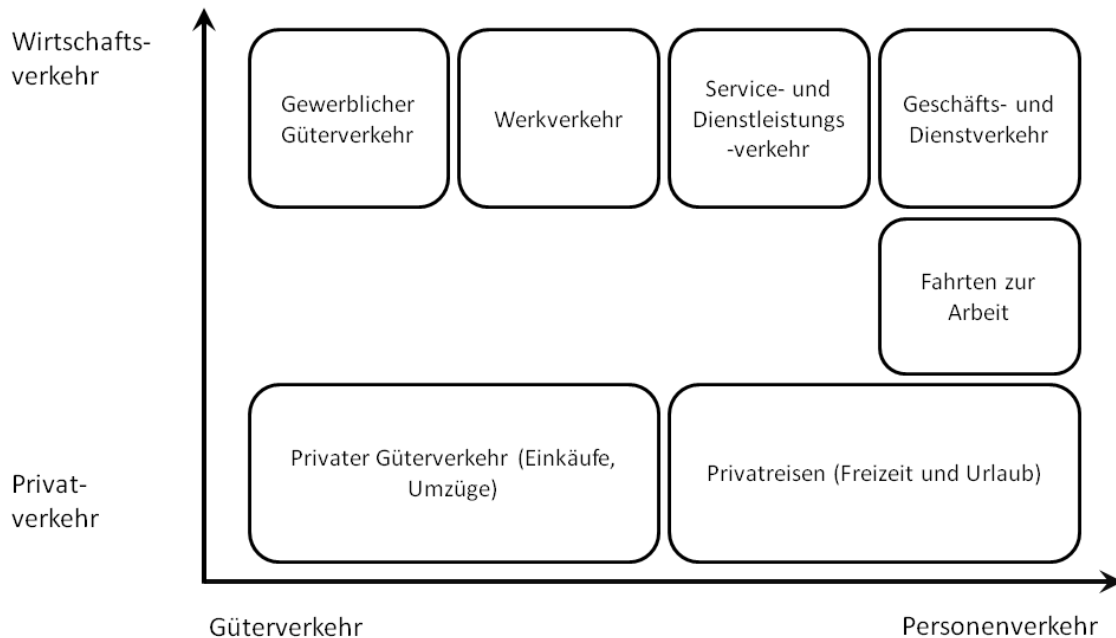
Wirtschafts-
verkehr

Gewerblicher Güterverkehr

Werkverkehr

Service- und Dienstleistungs -verkehr

Geschäfts- und Dienstverkehr

Fahrten zur Arbeit

Privat-
verkehr

Privater Güterverkehr (Einkäufe, Umzüge)

Privatreisen (Freizeit und Urlaub)

Güterverkehr

Personenverkehr